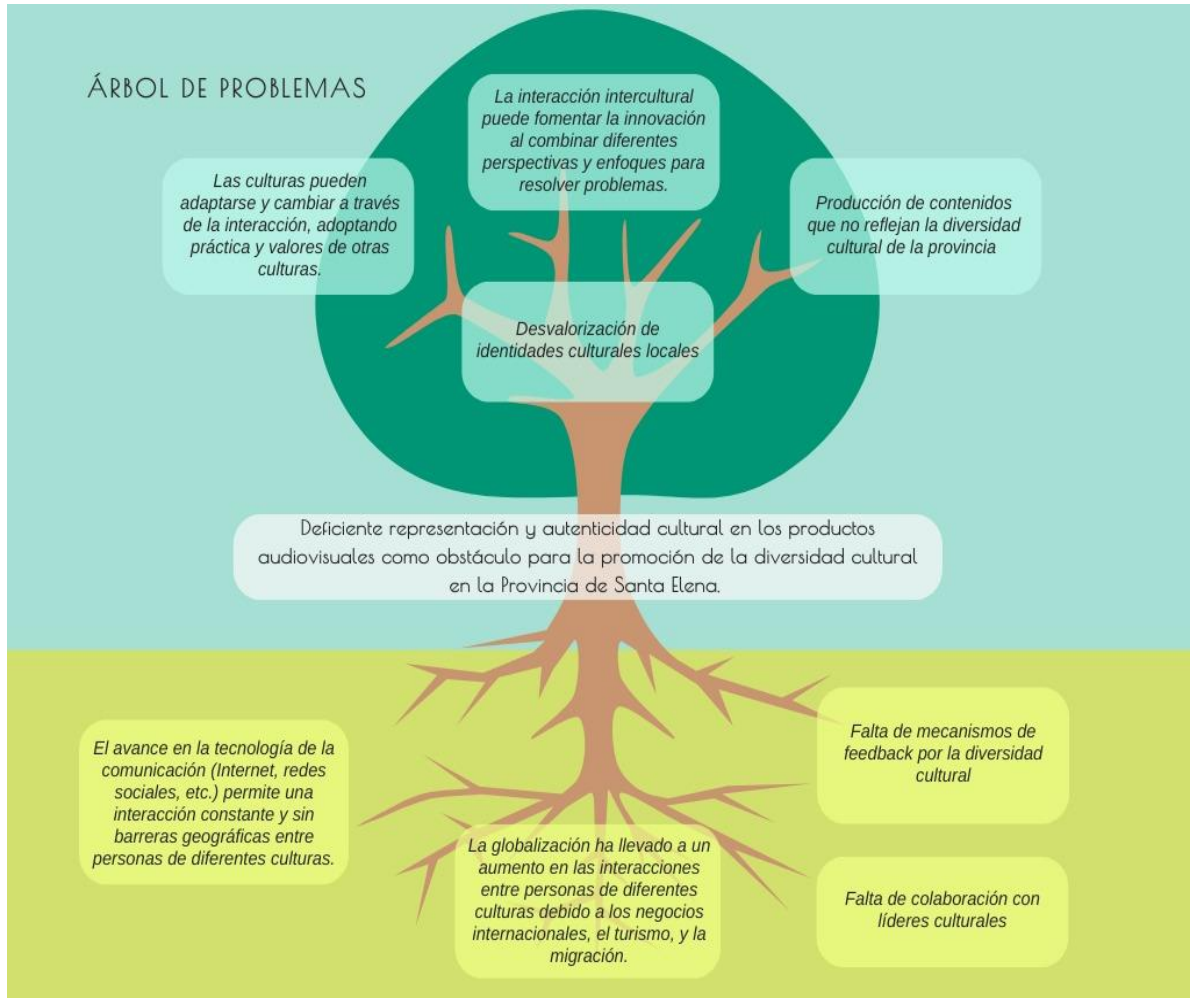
ÁRBOL DE PROBLEMAS

La interacción intercultural puede fomentar la innovación al combinar diferentes perspectivas y enfoques para resolver problemas.

Las culturas pueden adaptarse y cambiar a través de la interacción, adoptando práctica y valores de otras culturas.

Producción de contenidos que no reflejan la diversidad cultural de la provincia

Desvalorización de identidades culturales locales

Deficiente representación y autenticidad cultural en los productos audiovisuales como obstáculo para la promoción de la diversidad cultural en la Provincia de Santa Elena.

El avance en la tecnología de la comunicación (Internet, redes sociales, etc.) permite una interacción constante y sin barreras geográficas entre personas de diferentes culturas.

Falta de mecanismos de feedback por la diversidad cultural

La globalización ha llevado a un aumento en las interacciones entre personas de diferentes culturas debido a los negocios internacionales, el turismo, y la migración.

Falta de colaboración con líderes culturales